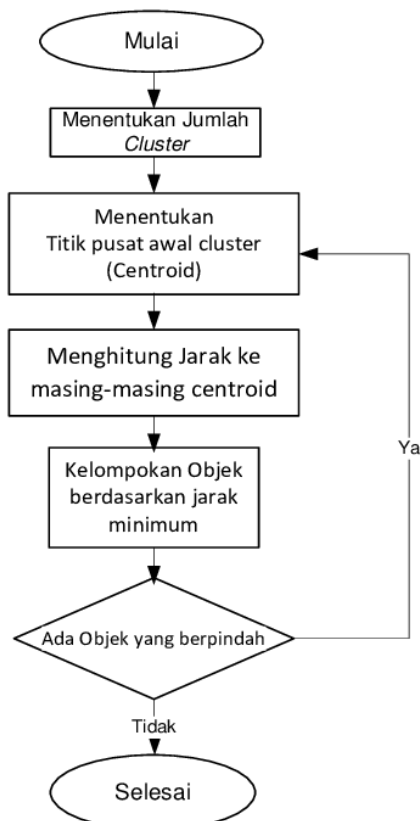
Mulai

Menentukan Jumlah Cluster

Menentukan Titik pusat awal cluster (Centroid)

Menghitung Jarak ke masing-masing centroid

Kelompokan Objek berdasarkan jarak minimum

Ada Objek yang berpindah

Ya

Tidak

Selesai